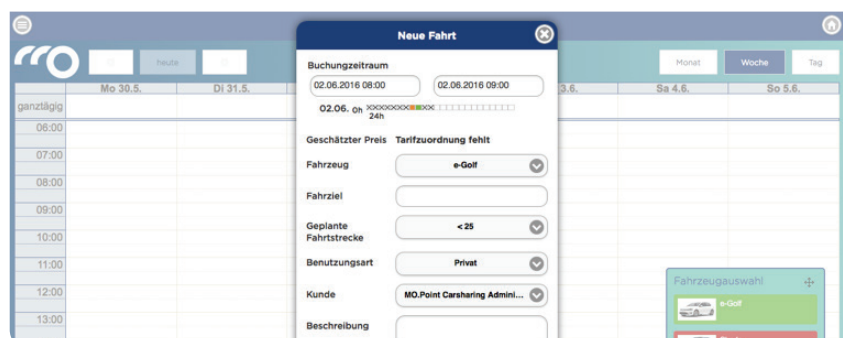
heute

Monat

Woche

Tag

Mo 30.5.

Di 31.5.

3.6.

Sa 4.6.

So 5.6.

ganztägig

06:00

07:00

08:00

09:00

10:00

11:00

12:00

13:00

Neue Fahrt

Buchungszeitraum

02.06.2016 08:00

02.06.2016 09:00

02.06. 0h 24h

Geschätzter Preis Tarifzuordnung fehlt

Fahrzeug e-Golf

Fahrziel

Geplante Fahrtstrecke < 25

Benutzungsart Privat

Kunde MO.Point Carsharing Admini...

Beschreibung

Fahrzeugauswahl

e-Golf